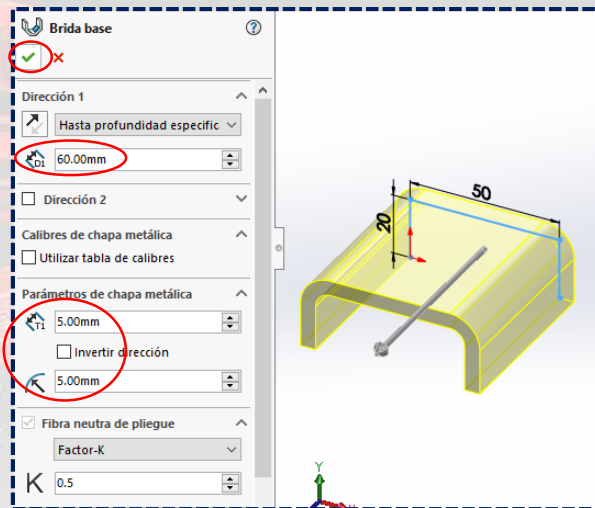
Brida base

?

Dirección 1

Hasta profundidad especific

D1 60.00mm

Dirección 2

Calibres de chapa metálica

Utilizar tabla de calibres

Parámetros de chapa metálica

T1 5.00mm

Invertir dirección

5.00mm

Fibra neutra de pliegue

Factor-K

K 0.5

50

20

Y